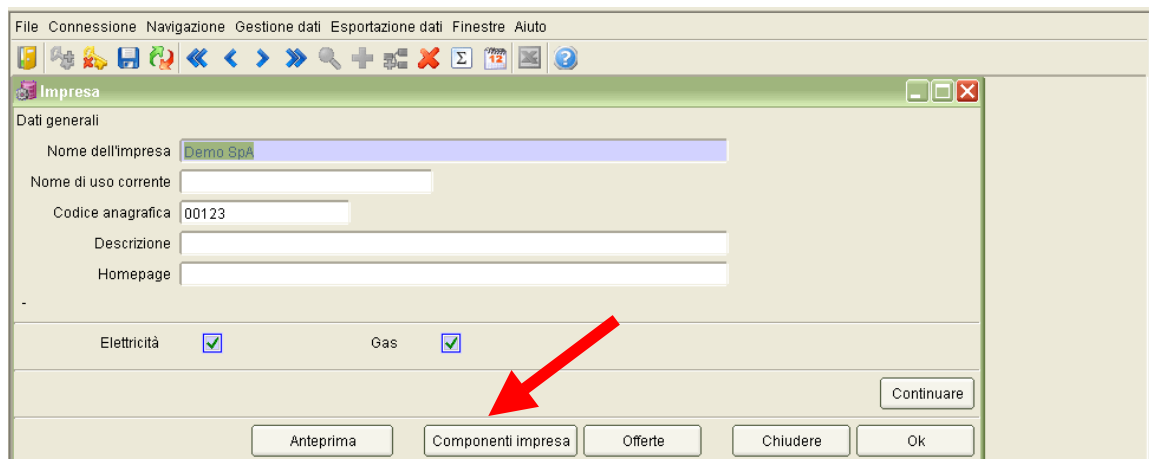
File Connessione Navigazione Gestione dati Esportazione dati Finestre Aiuto

Impresa

Dati generali

Nome dell'impresa Demo SpA

Nome di uso corrente

Codice anagrafica 00123

Descrizione

Homepage

-

Elettricità

Gas

Continuare

Anteprima

Componenti impresa

Offerte

Chiudere

Ok